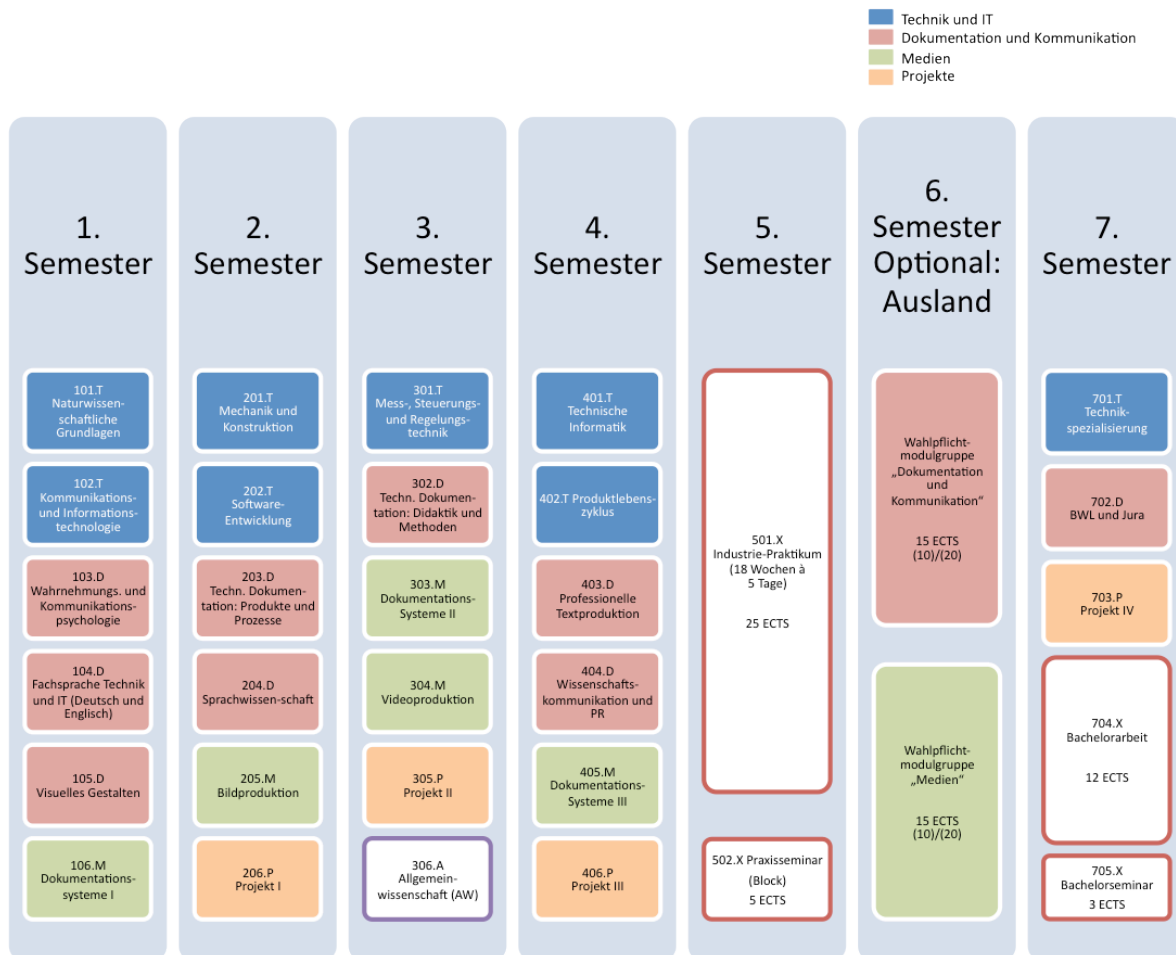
Technik und IT
Dokumentation und Kommunikation
Medien
Projekte

1. Semester

101.T Naturwissenschaftliche Grundlagen

102.T Kommunikations- und Informationstechnologie

103.D Wahrnehmungs. und Kommunikationspsychologie

104.D Fachsprache Technik und IT (Deutsch und Englisch)

105.D Visuelles Gestalten

106.M Dokumentationssysteme I

2. Semester

201.T Mechanik und Konstruktion

202.T Software-Entwicklung

203.D Techn. Dokumentation: Produkte und Prozesse

204.D Sprachwissen-schaft

205.M Bildproduktion

206.P Projekt I

3. Semester

301.T Mess-, Steuerungs- und Regelungstechnik

302.D Techn. Dokumentation: Didaktik und Methoden

303.M Dokumentations-Systeme II

304.M Videoproduktion

305.P Projekt II

306.A Allgemeinwissenschaft (AW)

4. Semester

401.T Technische Informatik

402.T Produktlebenszyklus

403.D Professionelle Textproduktion

404.D Wissenschaftskommunikation und PR

405.M Dokumentations-Systeme III

406.P Projekt III

5. Semester

501.X Industrie-Praktikum (18 Wochen à 5 Tage)

25 ECTS

502.X Praxisseminar (Block)
5 ECTS

6. Semester Optional: Ausland

Wahlpflichtmodulgruppe „Dokumentation und Kommunikation"

15 ECTS (10)/(20)

Wahlpflichtmodulgruppe „Medien"

15 ECTS (10)/(20)

7. Semester

701.T Technikspezialisierung

702.D BWL und Jura

703.P Projekt IV

704.X Bachelorarbeit

12 ECTS

705.X Bachelorseminar
3 ECTS